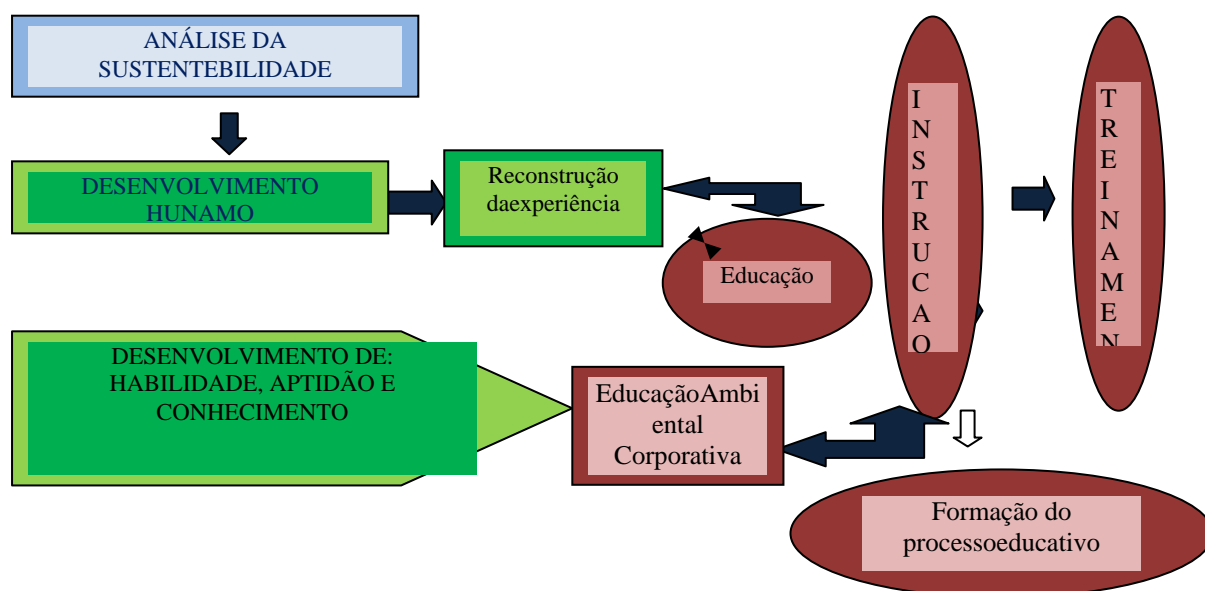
ANÁLISE DA SUSTENTEBILIDADE

DESENVOLVIMENTO HUNAMO

Reconstrução daexperiência

Educação

I N S T R U C A O

T R E I N A M E N

DESENVOLVIMENTO DE: HABILIDADE, APTIDÃO E CONHECIMENTO

EducaçãoAmbiental Corporativa

Formação do processoeducativo